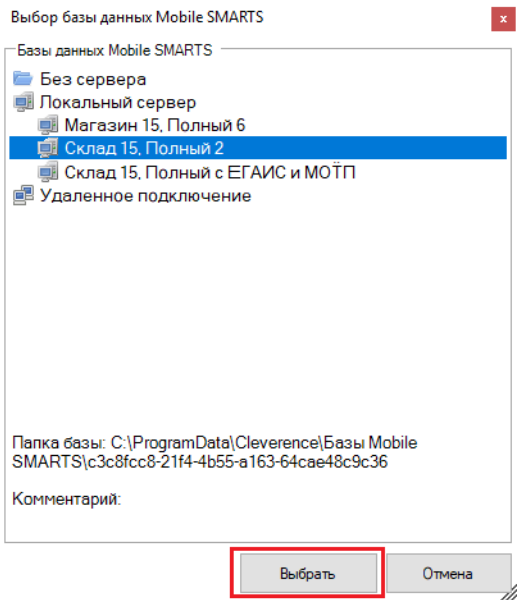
Выбор базы данных Mobile SMARTS

×

Базы данных Mobile SMARTS

Без сервера

Локальный сервер

Магазин 15, Полный 6

Склад 15, Полный 2

Склад 15, Полный с ЕГАИС и МОТП

Удаленное подключение

Папка базы: C:\ProgramData\Cleverence\Базы Mobile SMARTS\c3c8fcc8-21f4-4b55-a163-64cae48c9c36

Комментарий:

Выбрать

Отмена